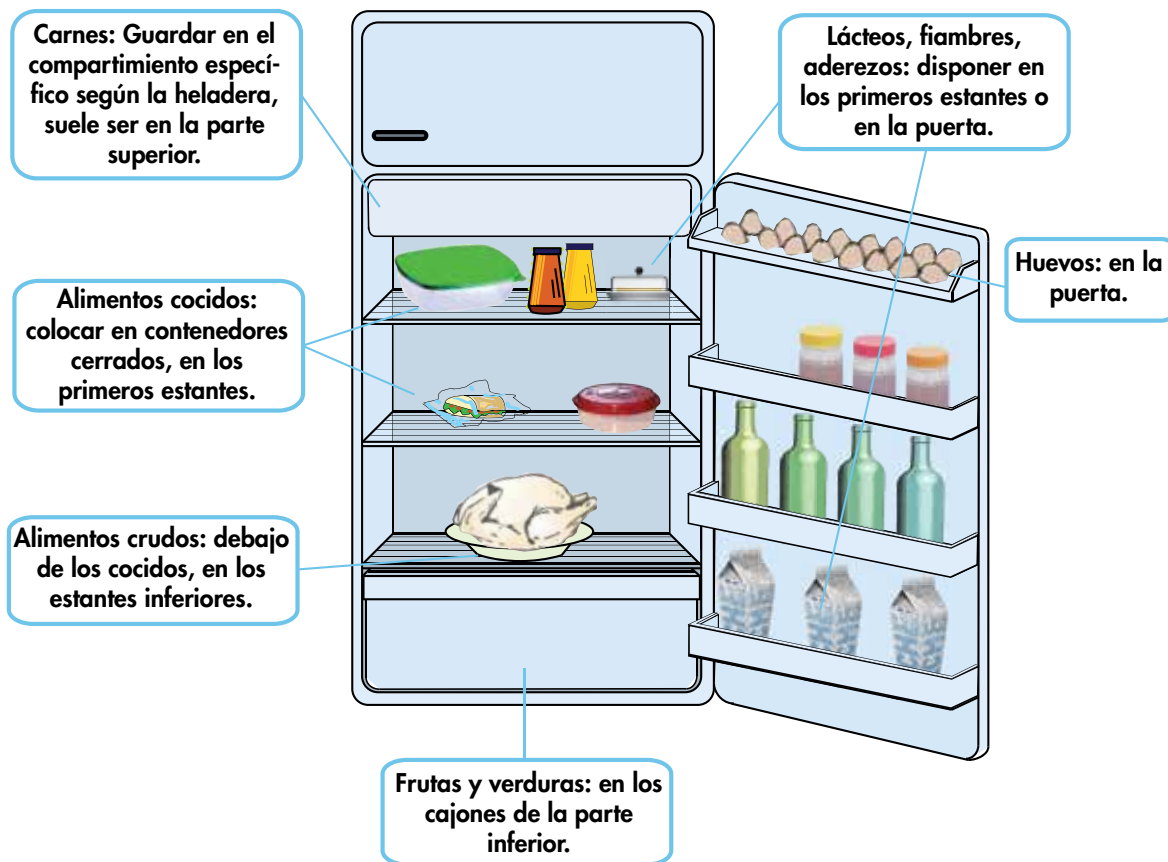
Carnes: Guardar en el compartimiento específico según la heladera, suele ser en la parte superior.

Lácteos, fiambres, aderezos: disponer en los primeros estantes o en la puerta.

Huevos: en la puerta.

Alimentos cocidos: colocar en contenedores cerrados, en los primeros estantes.

Alimentos crudos: debajo de los cocidos, en los estantes inferiores.

Frutas y verduras: en los cajones de la parte inferior.